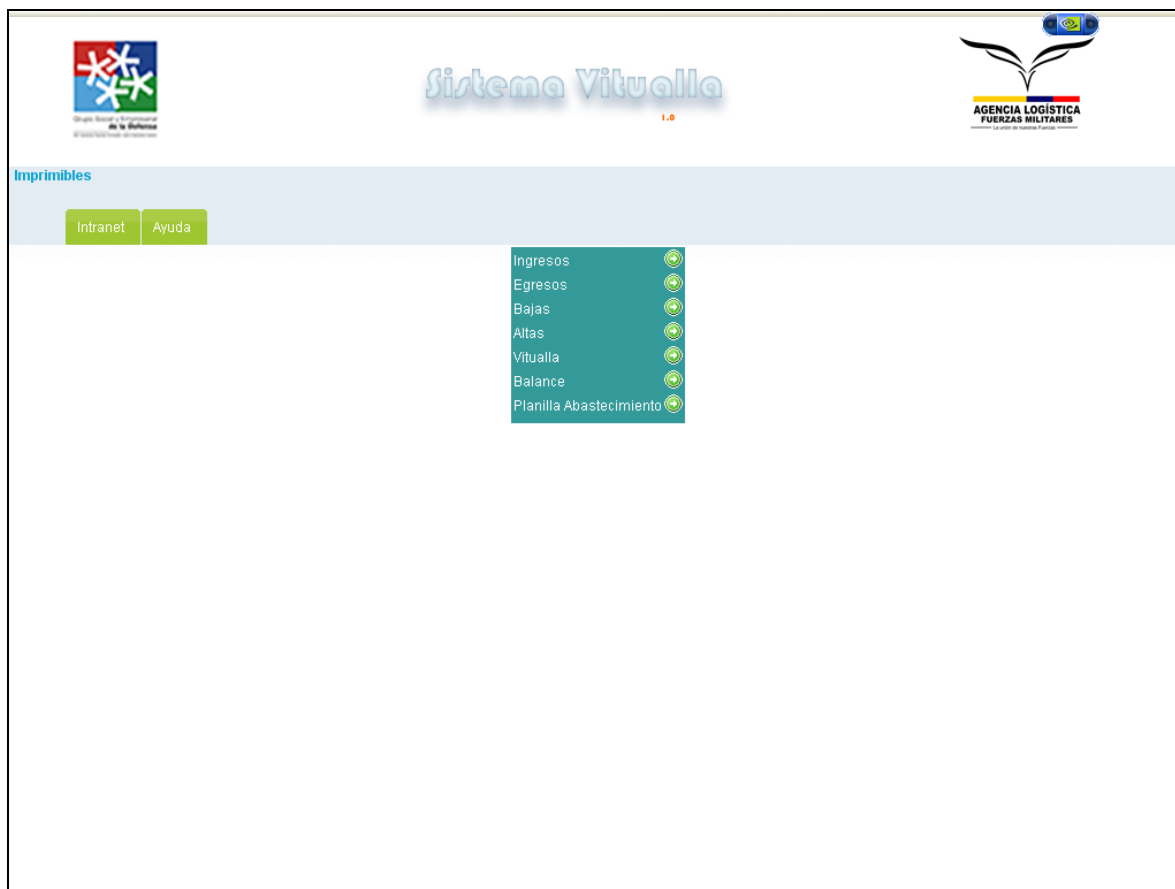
Grupo Social y Empresarial de la Defensa
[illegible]

Sistema Vitualla
1.0

AGENCIA LOGÍSTICA
FUERZAS MILITARES
La unión de nuestras Fuerzas

Imprimibles

Intranet
Ayuda

Ingresos
Egresos
Bajas
Altas
Vitualla
Balance
Planilla Abastecimiento